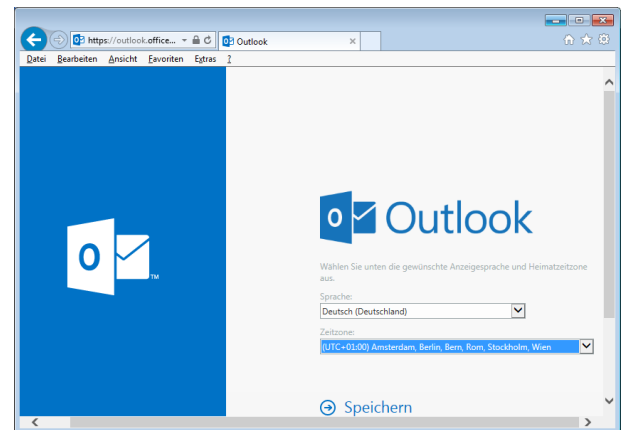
https://outlook.office...
Outlook

Datei Bearbeiten Ansicht Favoriten Extras ?

O

TM

O Outlook

Wählen Sie unten die gewünschte Anzeigesprache und Heimatzeitzone aus.

Sprache:

Deutsch (Deutschland)

Zeitzone:

(UTC+01:00) Amsterdam, Berlin, Bern, Rom, Stockholm, Wien

Speichern